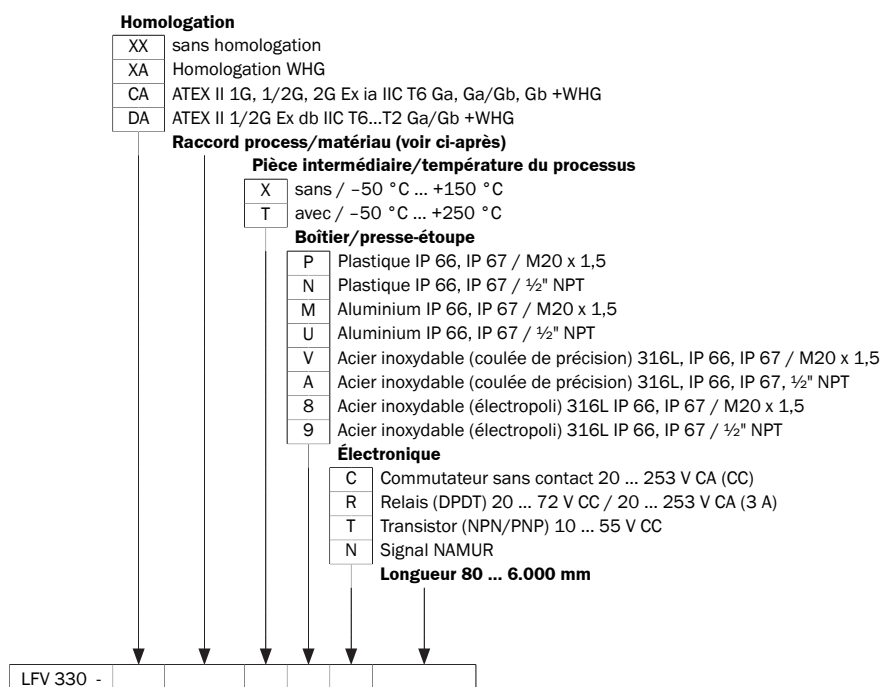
**Homologation**

| XX | sans homologation |
|---|---|
| XA | Homologation WHG |
| CA | ATEX II 1G, 1/2G, 2G Ex ia IIC T6 Ga, Ga/Gb, Gb +WHG |
| DA | ATEX II 1/2G Ex db IIC T6...T2 Ga/Gb +WHG |

**Raccord process/matériau (voir ci-après)**

**Pièce intermédiaire/température du processus**

| X | sans / –50 °C ... +150 °C |
|---|---|
| T | avec / –50 °C ... +250 °C |

**Boîtier/presse-étoupe**

| P | Plastique IP 66, IP 67 / M20 x 1,5 |
|---|---|
| N | Plastique IP 66, IP 67 / ½" NPT |
| M | Aluminium IP 66, IP 67 / M20 x 1,5 |
| U | Aluminium IP 66, IP 67 / ½" NPT |
| V | Acier inoxydable (coulée de précision) 316L, IP 66, IP 67 / M20 x 1,5 |
| A | Acier inoxydable (coulée de précision) 316L, IP 66, IP 67, ½" NPT |
| 8 | Acier inoxydable (électropoli) 316L IP 66, IP 67 / M20 x 1,5 |
| 9 | Acier inoxydable (électropoli) 316L IP 66, IP 67 / ½" NPT |

**Électronique**

| C | Commutateur sans contact 20 ... 253 V CA (CC) |
|---|---|
| R | Relais (DPDT) 20 ... 72 V CC / 20 ... 253 V CA (3 A) |
| T | Transistor (NPN/PNP) 10 ... 55 V CC |
| N | Signal NAMUR |

**Longueur 80 ... 6.000 mm**

| LFV 330 - | | | | | | |
|---|---|---|---|---|---|---|